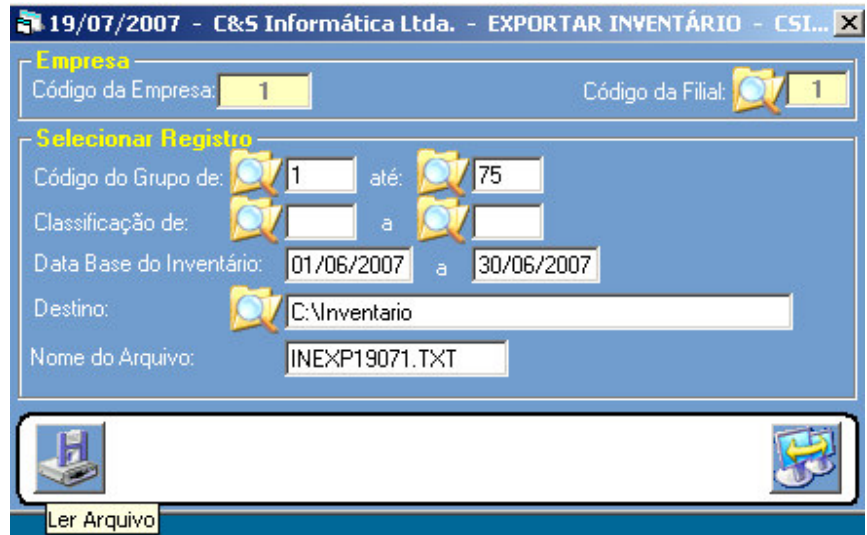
19/07/2007 - C&S Informática Ltda. - EXPORTAR INVENTÁRIO - CSI...

Empresa
Código da Empresa: 1
Código da Filial: 1

Selecionar Registro
Código do Grupo de: 1 até: 75
Classificação de: a
Data Base do Inventário: 01/06/2007 a 30/06/2007
Destino: C:\Inventario
Nome do Arquivo: INEXP19071.TXT

Ler Arquivo